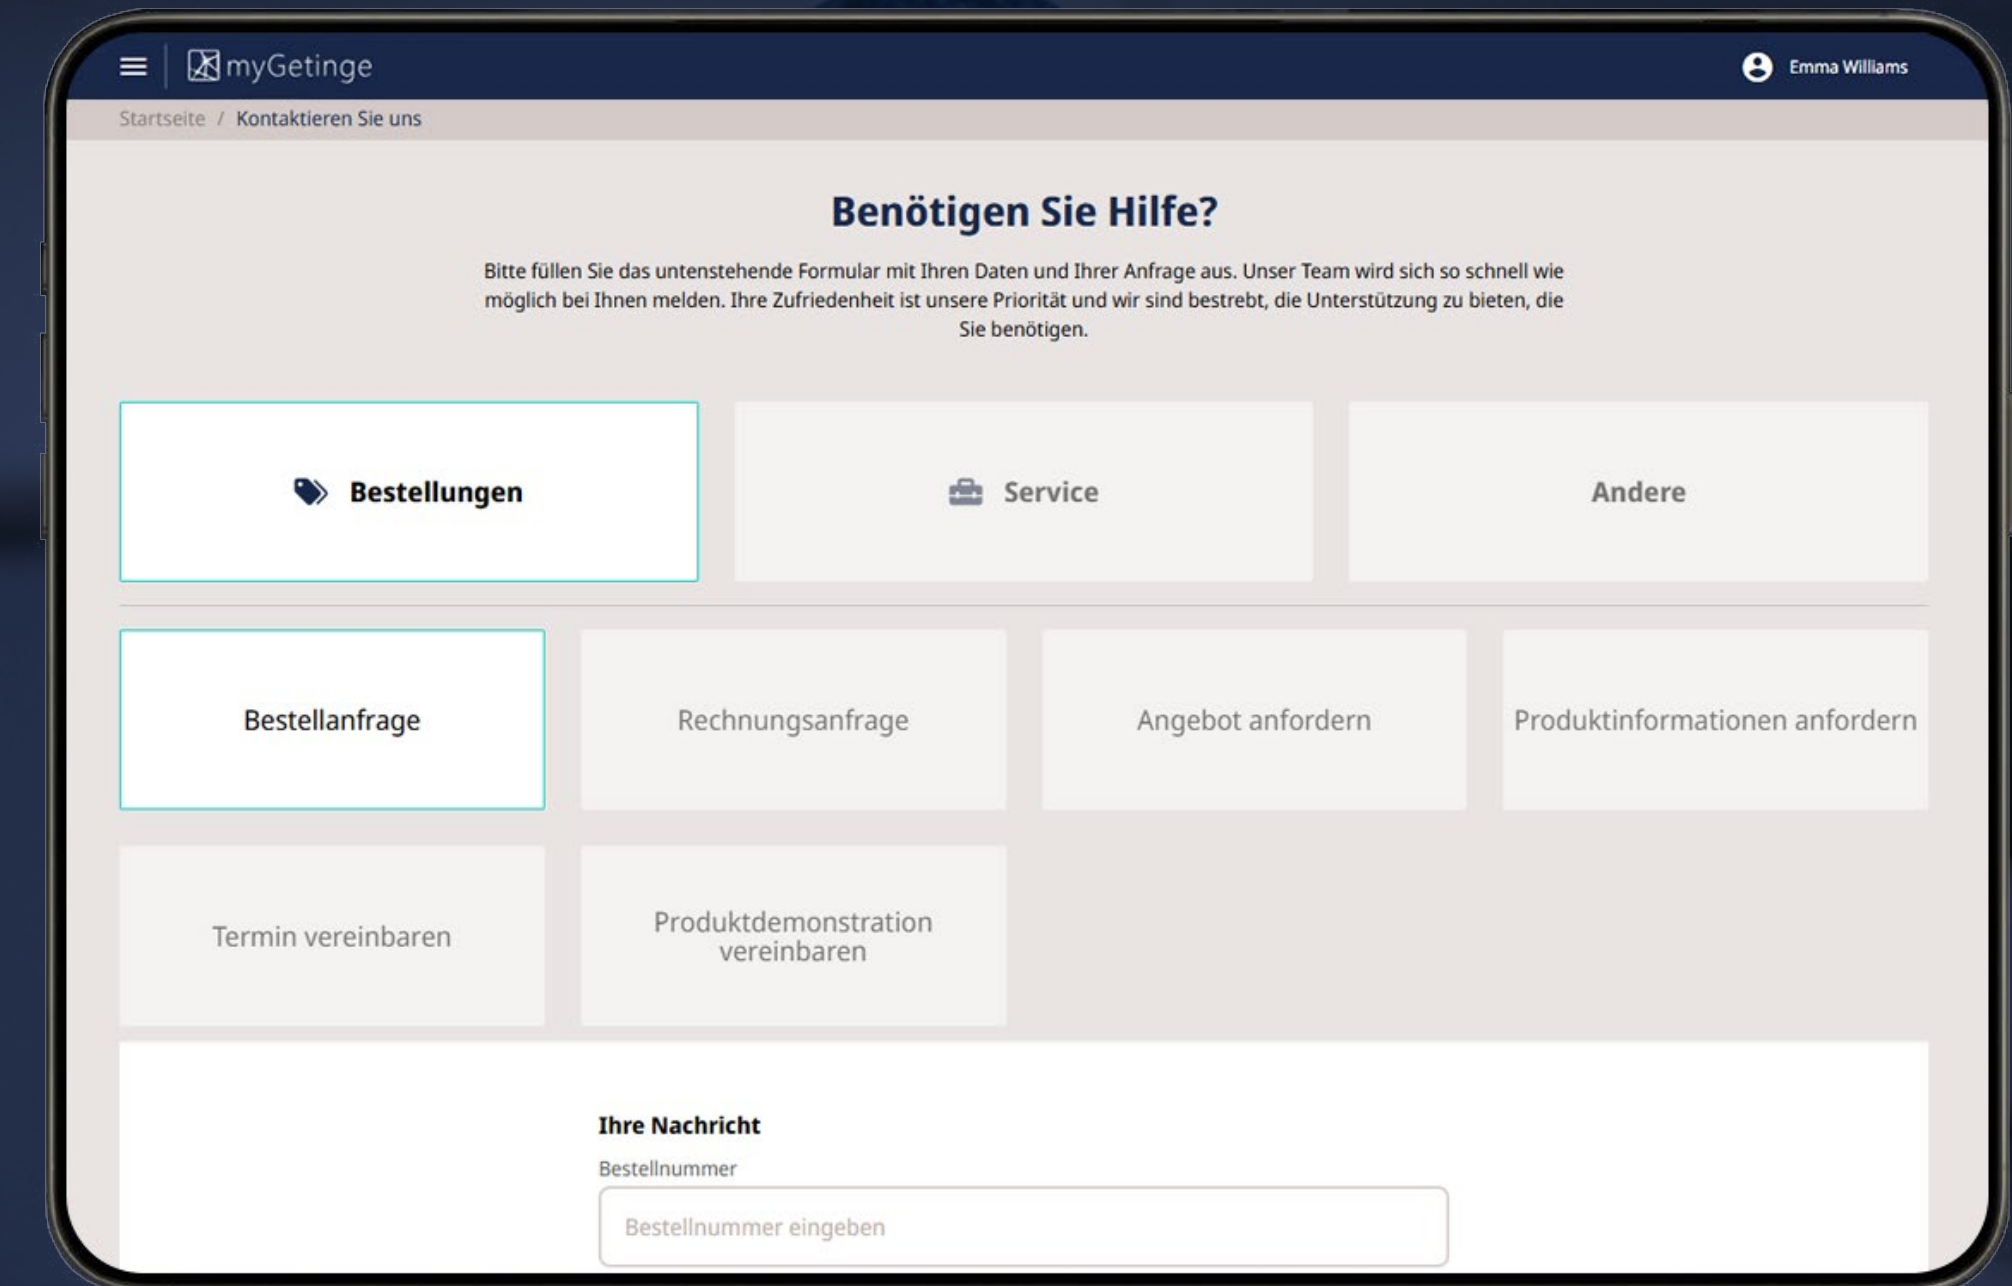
myGetinge

Emma Williams

Startseite / Kontaktieren Sie uns

Benötigen Sie Hilfe?

Bitte füllen Sie das untenstehende Formular mit Ihren Daten und Ihrer Anfrage aus. Unser Team wird sich so schnell wie möglich bei Ihnen melden. Ihre Zufriedenheit ist unsere Priorität und wir sind bestrebt, die Unterstützung zu bieten, die Sie benötigen.

Bestellungen

Service

Andere

Bestellanfrage

Rechnungsanfrage

Angebot anfordern

Produktinformationen anfordern

Termin vereinbaren

Produktdemonstration vereinbaren

Ihre Nachricht

Bestellnummer

Bestellnummer eingeben